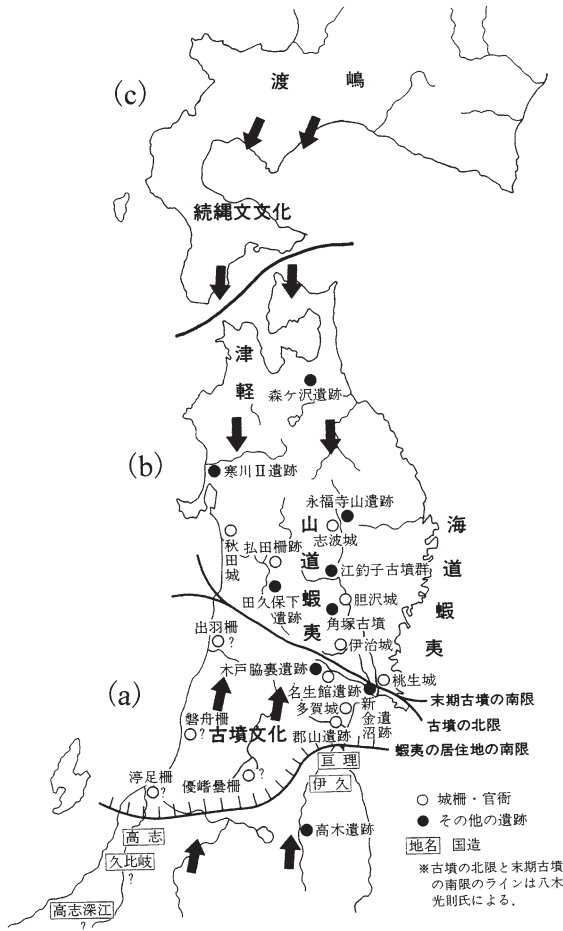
(c)

渡嶋

続縄文文化

津軽

森ケ沢遺跡

(b)

寒川Ⅱ遺跡

永福寺山遺跡

海道蝦夷

山道蝦夷

志波城

秋田城

払田柵跡

江釣子古墳群

田久保下遺跡

胆沢城

角塚古墳

出羽柵 ?

伊治城

桃生城

木戸脇裏遺跡

(a)

名生館遺跡

末期古墳の南限

新金沼遺跡

多賀城

古墳の北限

磐舟柵 ?

古墳文化

郡山遺跡

蝦夷の居住地の南限

優嶍曇柵 ?

亘理

伊久

渟足柵 ?

○ 城柵・官衙

● その他の遺跡

高志

高木遺跡

地名 国造

久比岐 ?

※古墳の北限と末期古墳の南限のラインは八木光則氏による.

高志深江 ?